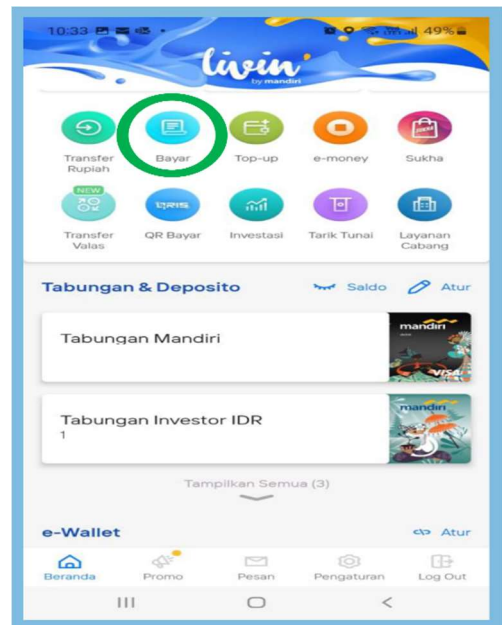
10:33 49%

livin' by mandiri

Transfer Rupiah
Bayar
Top-up
e-money
Sukha

NEW
Transfer Valas
QR Bayar
Investasi
Tarik Tunai
Layanan Cabang

Tabungan & Deposito
Saldo
Atur

Tabungan Mandiri
mandiri
VISA

Tabungan Investor IDR
1
mandiri

Tampilkan Semua (3)

e-Wallet
Atur

Beranda
Promo
Pesan
Pengaturan
Log Out